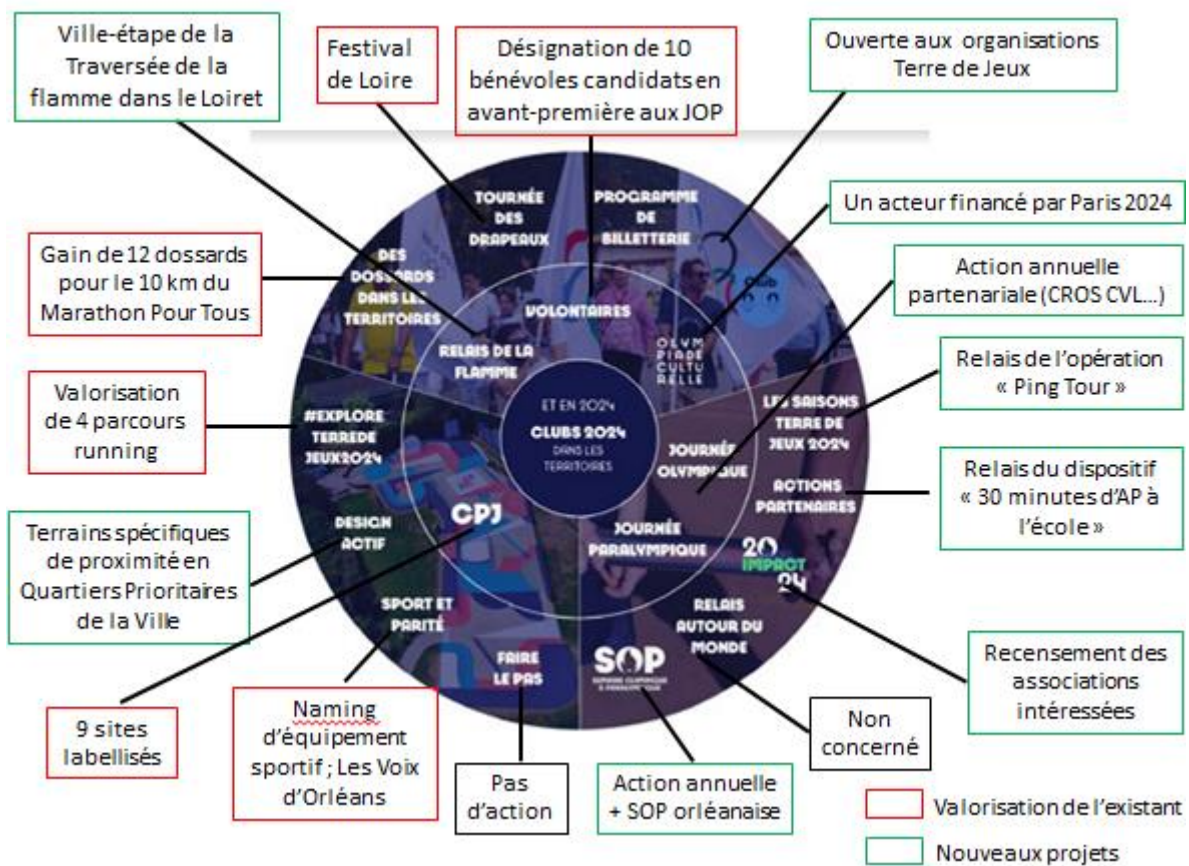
Ville-étape de la Traversée de la flamme dans le Loiret

Festival de Loire

Désignation de 10 bénévoles candidats en avant-première aux JOP

Ouverte aux organisations Terre de Jeux

Un acteur financé par Paris 2024

Gain de 12 dossards pour le 10 km du Marathon Pour Tous

Action annuelle partenariale (CROS CVL…)

Relais de l'opération « Ping Tour »

Valorisation de 4 parcours running

Relais du dispositif « 30 minutes d'AP à l'école »

Terrains spécifiques de proximité en Quartiers Prioritaires de la Ville

Recensement des associations intéressées

9 sites labellisés

Naming d'équipement sportif ; Les Voix d'Orléans

Pas d'action

Action annuelle + SOP orléanaise

Non concerné

Valorisation de l'existant

Nouveaux projets

TOURNÉE DES DRAPEAUX

PROGRAMME DE BILLETTERIE

DES DOSSARDS DANS LES TERRITOIRES

VOLONTAIRES

OLYMPIADE CULTURELLE

RELAIS DE LA FLAMME

ET EN 2024

CLUBS 2024 DANS LES TERRITOIRES

LES SAISONS TERRE DE JEUX 2024

#EXPLORE TERREDE JEUX2024

JOURNÉE OLYMPIQUE

ACTIONS PARTENAIRES

CPJ

DESIGN ACTIF

JOURNÉE PARALYMPIQUE

20 IMPACT 24

SPORT ET PARITÉ

RELAIS AUTOUR DU MONDE

FAIRE LE PAS

SOP